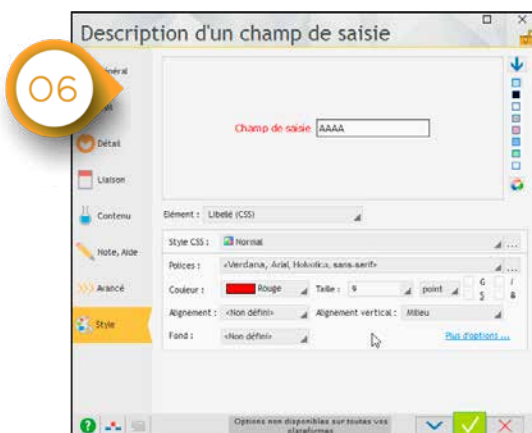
Description d'un champ de saisie

06

Général

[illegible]

Détail

Liaison

Contenu

Note, Aide

Avancé

Style

Champ de saisie AAAA

Elément : Libellé (CSS)

Style CSS : Normal

Polices : «Verdana, Arial, Helvetica, sans-serif»

Couleur : Rouge

Taille : 9

point

G

I

S

B

Alignement : <Non défini>

Alignement vertical : Milieu

Fond : <Non défini>

Plus d'options ...

Options non disponibles sur toutes vos plateformes